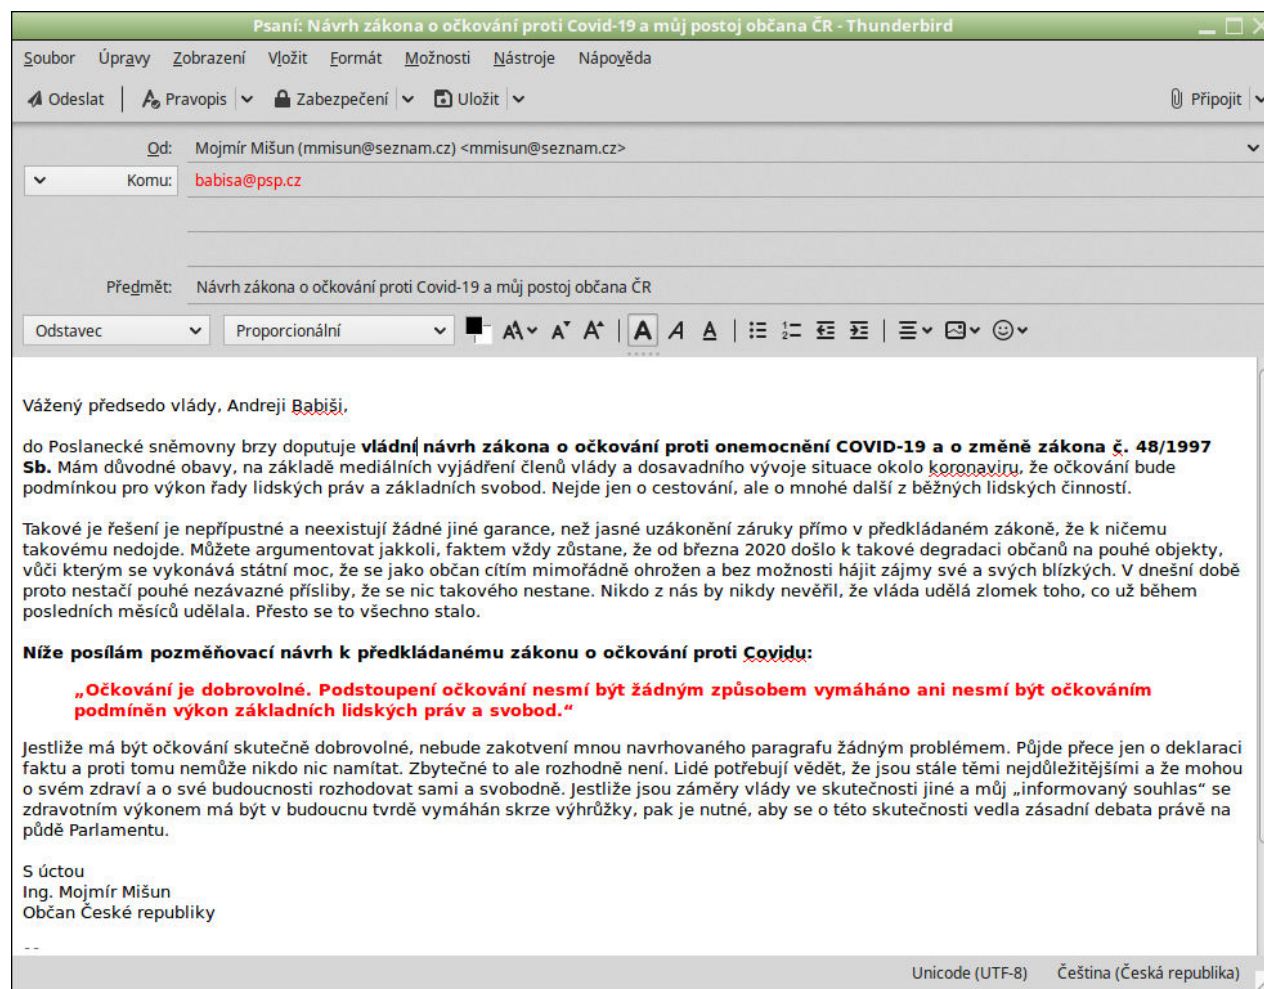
Psaní: Návrh zákona o očkování proti Covid-19 a můj postoj občana ČR - Thunderbird

Soubor Úpravy Zobrazení Vložit Formát Možnosti Nástroje Nápověda

Odeslat Pravopis Zabezpečení Uložit Připojit

Od: Mojmír Mišun (mmisun@seznam.cz) <mmisun@seznam.cz>

Komu: babisa@psp.cz

Předmět: Návrh zákona o očkování proti Covid-19 a můj postoj občana ČR

Odstavec Proporcionální

Vážený předsedo vlády, Andreji Babiši,

do Poslanecké sněmovny brzy doputuje **vládní návrh zákona o očkování proti onemocnění COVID-19 a o změně zákona č. 48/1997 Sb.** Mám důvodné obavy, na základě mediálních vyjádření členů vlády a dosavadního vývoje situace okolo koronaviru, že očkování bude podmínkou pro výkon řady lidských práv a základních svobod. Nejde jen o cestování, ale o mnohé další z běžných lidských činností.

Takové je řešení je nepřípustné a neexistují žádné jiné garance, než jasné uzákonění záruky přímo v předkládaném zákoně, že k ničemu takovému nedojde. Můžete argumentovat jakkoli, faktem vždy zůstane, že od března 2020 došlo k takové degradaci občanů na pouhé objekty, vůči kterým se vykonává státní moc, že se jako občan cítím mimořádně ohrožen a bez možnosti hájit zájmy své a svých blízkých. V dnešní době proto nestačí pouhé nezávazné přísliby, že se nic takového nestane. Nikdo z nás by nikdy nevěřil, že vláda udělá zlomek toho, co už během posledních měsíců udělala. Přesto se to všechno stalo.

**Níže posílám pozměňovací návrh k předkládanému zákonu o očkování proti Covidu:**

„Očkování je dobrovolné. Podstoupení očkování nesmí být žádným způsobem vymáháno ani nesmí být očkováním podmíněn výkon základních lidských práv a svobod."

Jestliže má být očkování skutečně dobrovolné, nebude zakotvení mnou navrhovaného paragrafu žádným problémem. Půjde přece jen o deklaraci faktu a proti tomu nemůže nikdo nic namítat. Zbytečné to ale rozhodně není. Lidé potřebují vědět, že jsou stále těmi nejdůležitějšími a že mohou o svém zdraví a o své budoucnosti rozhodovat sami a svobodně. Jestliže jsou záměry vlády ve skutečnosti jiné a můj „informovaný souhlas" se zdravotním výkonem má být v budoucnu tvrdě vymáhán skrze výhrůžky, pak je nutné, aby se o této skutečnosti vedla zásadní debata právě na půdě Parlamentu.

S úctou
Ing. Mojmír Mišun
Občan České republiky

--

Unicode (UTF-8) Čeština (Česká republika)